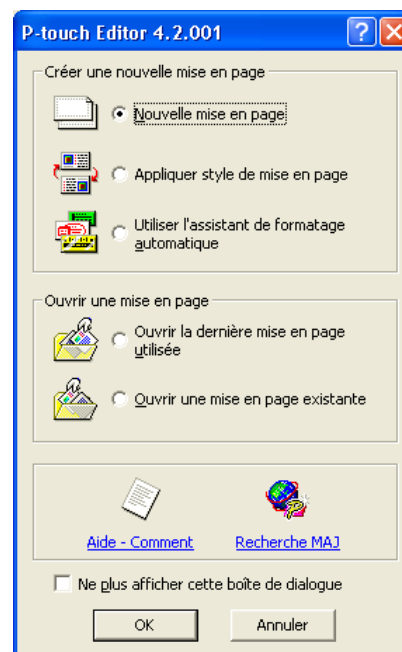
P-touch Editor 4.2.001

Créer une nouvelle mise en page

Nouvelle mise en page

Appliquer style de mise en page

Utiliser l'assistant de formatage automatique

Ouvrir une mise en page

Ouvrir la dernière mise en page utilisée

Ouvrir une mise en page existante

Aide - Comment

Recherche MAJ

Ne plus afficher cette boîte de dialogue

OK

Annuler